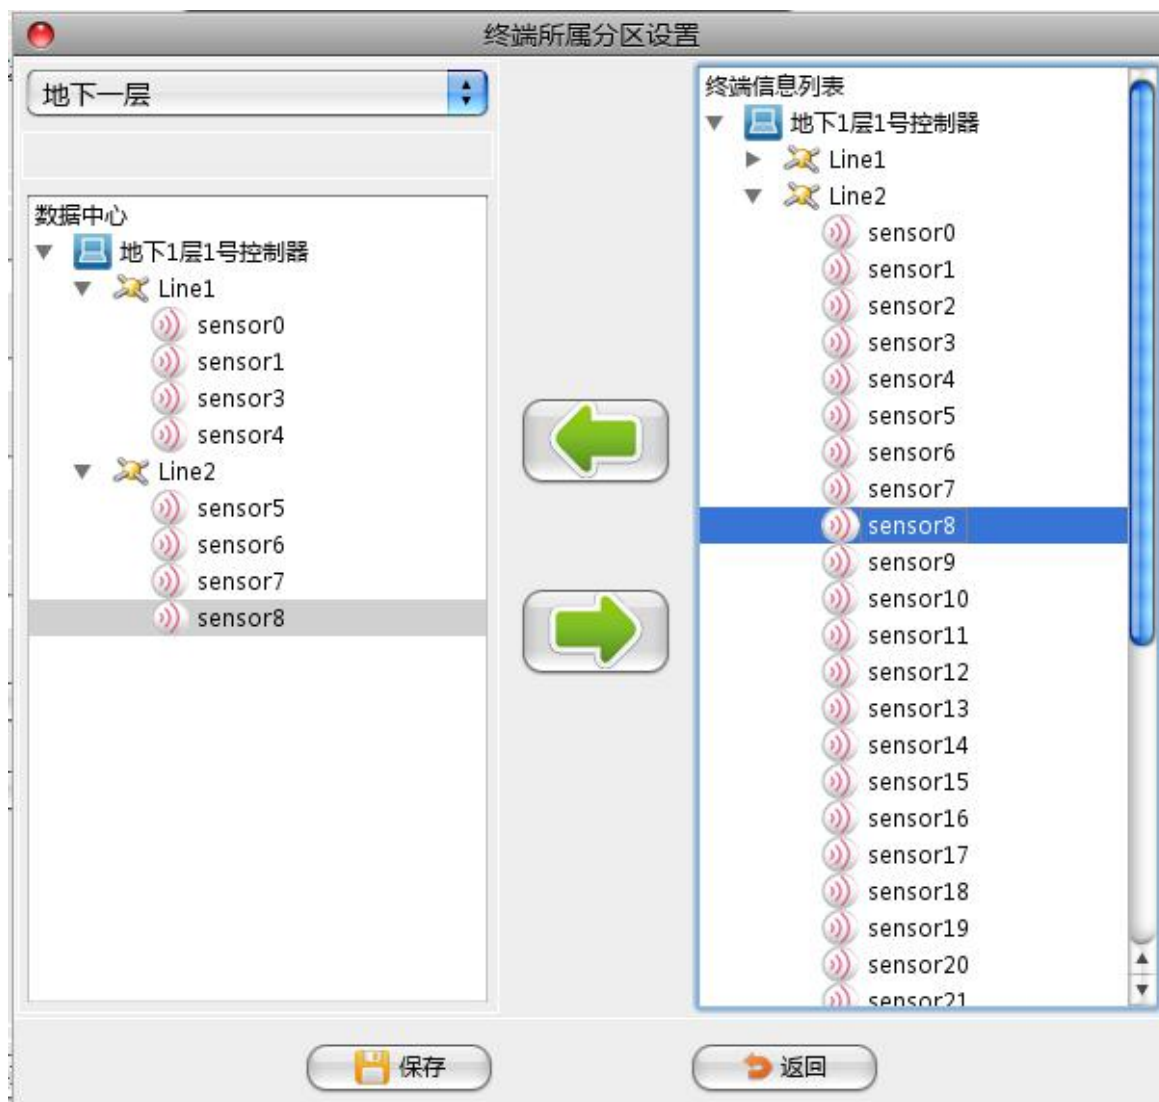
终端所属分区设置

地下一层

数据中心
地下1层1号控制器
Line1
sensor0
sensor1
sensor3
sensor4
Line2
sensor5
sensor6
sensor7
sensor8

终端信息列表
地下1层1号控制器
Line1
Line2
sensor0
sensor1
sensor2
sensor3
sensor4
sensor5
sensor6
sensor7
sensor8
sensor9
sensor10
sensor11
sensor12
sensor13
sensor14
sensor15
sensor16
sensor17
sensor18
sensor19
sensor20
sensor21

保存
返回